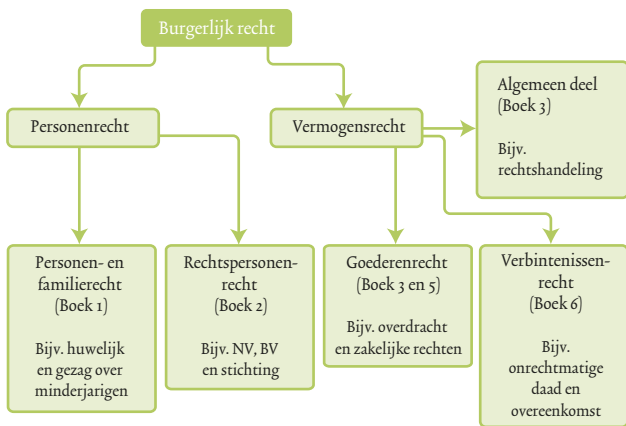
Burgerlijk recht

Personenrecht

Vermogensrecht

Algemeen deel (Boek 3)

Bijv. rechtshandeling

Personen- en familierecht (Boek 1)

Bijv. huwelijk en gezag over minderjarigen

Rechtspersonenrecht (Boek 2)

Bijv. NV, BV en stichting

Goederenrecht (Boek 3 en 5)

Bijv. overdracht en zakelijke rechten

Verbintenissenrecht (Boek 6)

Bijv. onrechtmatige daad en overeenkomst